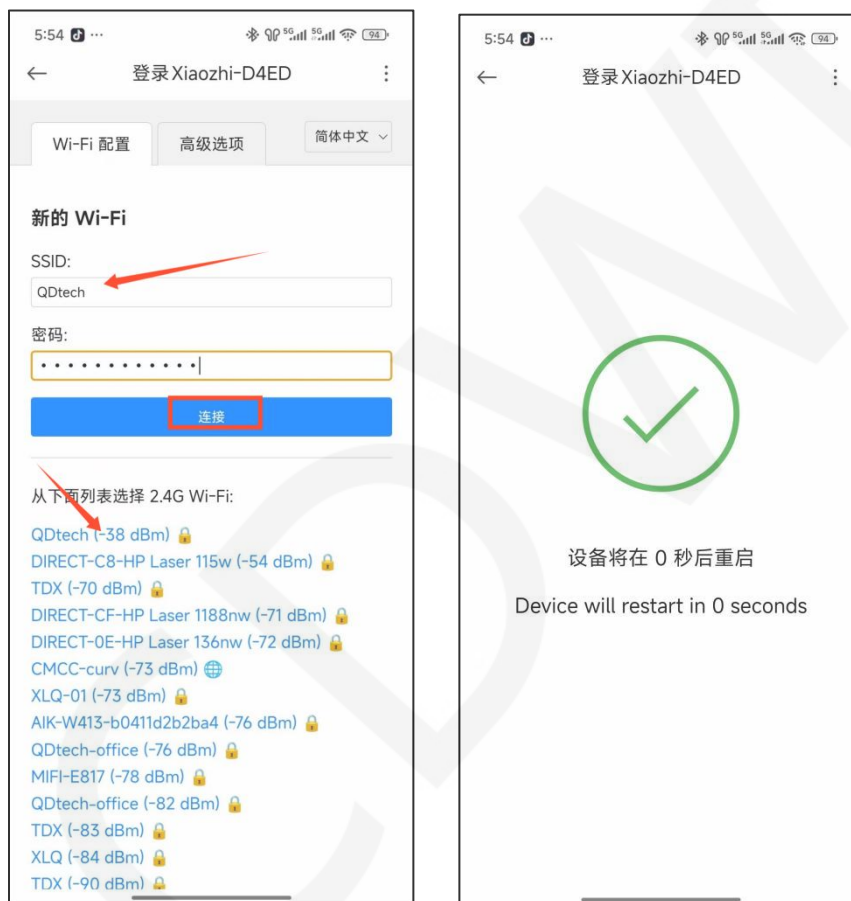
5:54 ··· 94

← 登录 Xiaozhi-D4ED ⋮

Wi-Fi 配置 高级选项 简体中文

新的 Wi-Fi

SSID:

QDtech

密码:

•••••••••••••

连接

从下面列表选择 2.4G Wi-Fi:

QDtech (-38 dBm)
DIRECT-C8-HP Laser 115w (-54 dBm)
TDX (-70 dBm)
DIRECT-CF-HP Laser 1188nw (-71 dBm)
DIRECT-0E-HP Laser 136nw (-72 dBm)
CMCC-curv (-73 dBm)
XLQ-01 (-73 dBm)
AIK-W413-b0411d2b2ba4 (-76 dBm)
QDtech-office (-76 dBm)
MIFI-E817 (-78 dBm)
QDtech-office (-82 dBm)
TDX (-83 dBm)
XLQ (-84 dBm)
TDX (-90 dBm)

5:54 ··· 94

← 登录 Xiaozhi-D4ED ⋮

设备将在 0 秒后重启

Device will restart in 0 seconds